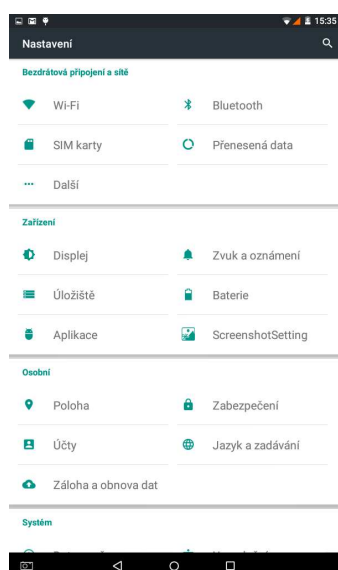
15:35

Nastavení

Bezdrátová připojení a sítě

Wi-Fi

Bluetooth

SIM karty

Přenesená data

Další

Zařízení

Displej

Zvuk a oznámení

Úložiště

Baterie

Aplikace

ScreenshotSetting

Osobní

Poloha

Zabezpečení

Účty

Jazyk a zadávání

Záloha a obnova dat

Systém

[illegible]

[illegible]